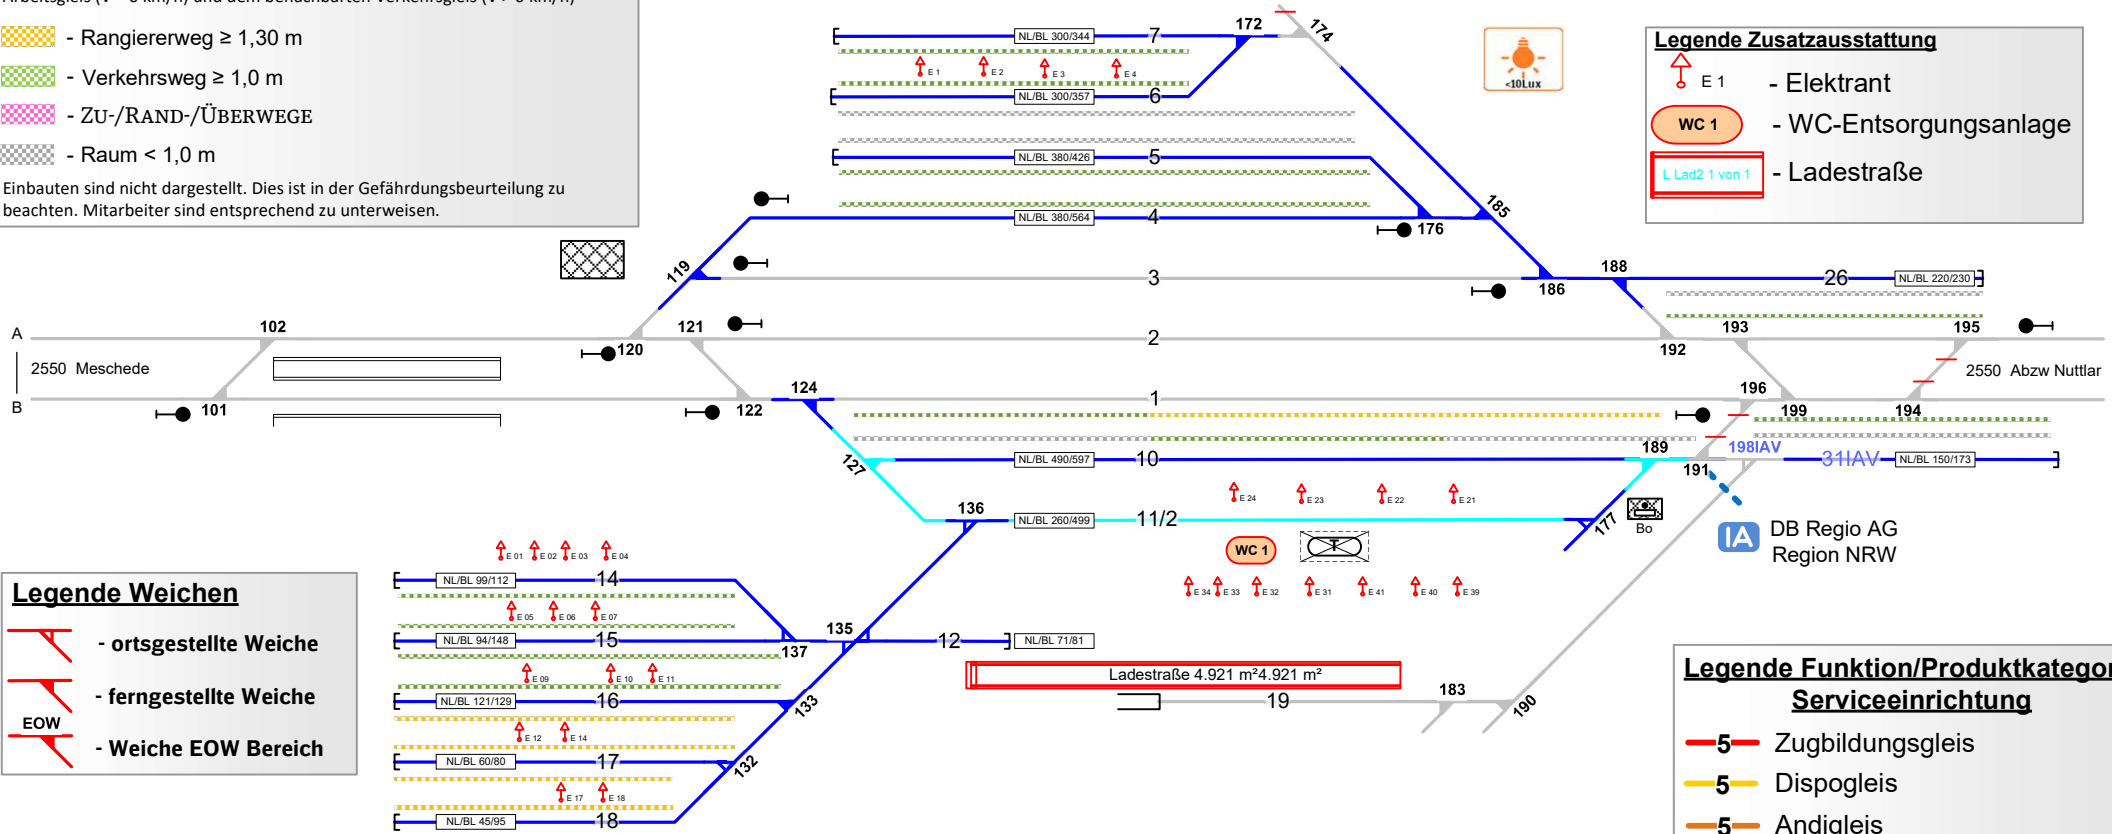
- Rangiererweg ≥ 1,30 m
- Verkehrsweg ≥ 1,0 m
- ZU-/RAND-/ÜBERWEGE
- Raum < 1,0 m

Einbauten sind nicht dargestellt. Dies ist in der Gefährdungsbeurteilung zu beachten. Mitarbeiter sind entsprechend zu unterweisen.

Legende Zusatzausstattung
E 1 - Elektrant
WC 1 - WC-Entsorgungsanlage
L Lad2 1 von 1 - Ladestraße

<10Lux

NL/BL 300/344 7
E 1 E 2 E 3 E 4
NL/BL 300/357 6
NL/BL 380/426 5
NL/BL 380/564 4
3
2
1
172 174 185 176 188 186 26 NL/BL 220/230
119 121 120 102 101 122 124
A
B
2550 Meschede
193 195 192 196 199 194
2550 Abzw Nuttlar
NL/BL 490/597 10
189 198IAV 191 31IAV NL/BL 150/173
127 136 NL/BL 260/499 11/2 177 Bo
E 24 E 23 E 22 E 21
WC 1
E 34 E 33 E 32 E 31 E 41 E 40 E 39
IA DB Regio AG
Region NRW

Legende Weichen
- ortsgestellte Weiche
- ferngestellte Weiche
EOW - Weiche EOW Bereich

E 01 E 02 E 03 E 04
NL/BL 99/112 14
E 05 E 06 E 07
NL/BL 94/148 15
135 137 12 NL/BL 71/81
E 09 E 10 E 11
NL/BL 121/129 16 133
Ladestraße 4.921 m²4.921 m²
183 19 190
E 12 E 14
NL/BL 60/80 17 132
E 17 E 18
NL/BL 45/95 18

Legende Funktion/Produktkategor
Serviceeinrichtung
5 Zugbildungsgleis
5 Dispogleis
5 Andigleis